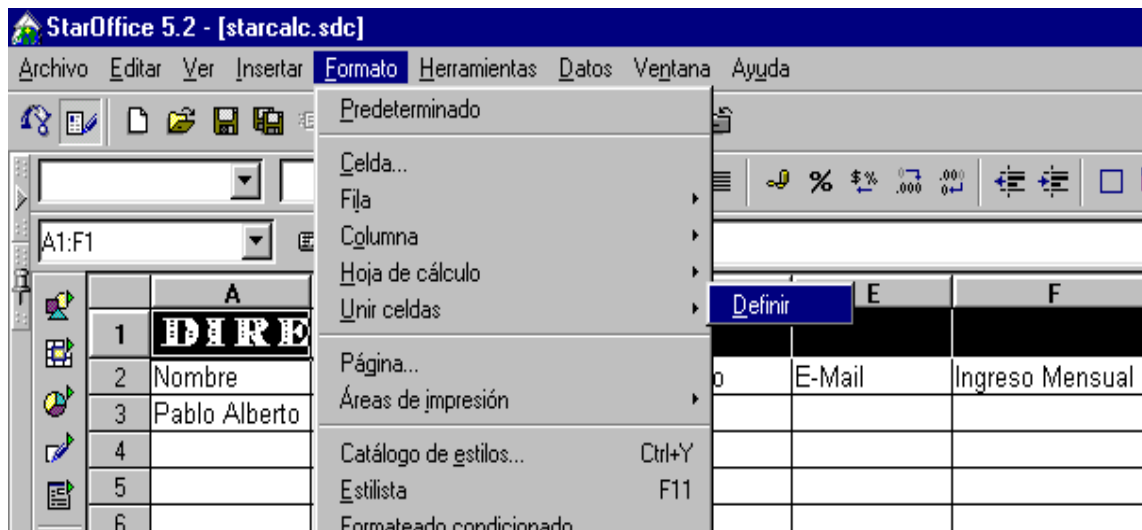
StarOffice 5.2 - [starcalc.sdc]

Archivo Editar Ver Insertar Formato Herramientas Datos Ventana Ayuda

Predeterminado

Celda...
Fila
Columna
Hoja de cálculo
Unir celdas

Definir

Página...
Áreas de impresión

Catálogo de estilos... Ctrl+Y
Estilista F11
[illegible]

A1:F1

|   | A | E | F |
|---|---|---|---|
| 1 | DIRE |  |  |
| 2 | Nombre | E-Mail | Ingreso Mensual |
| 3 | Pablo Alberto |  |  |
| 4 |  |  |  |
| 5 |  |  |  |
| 6 |  |  |  |